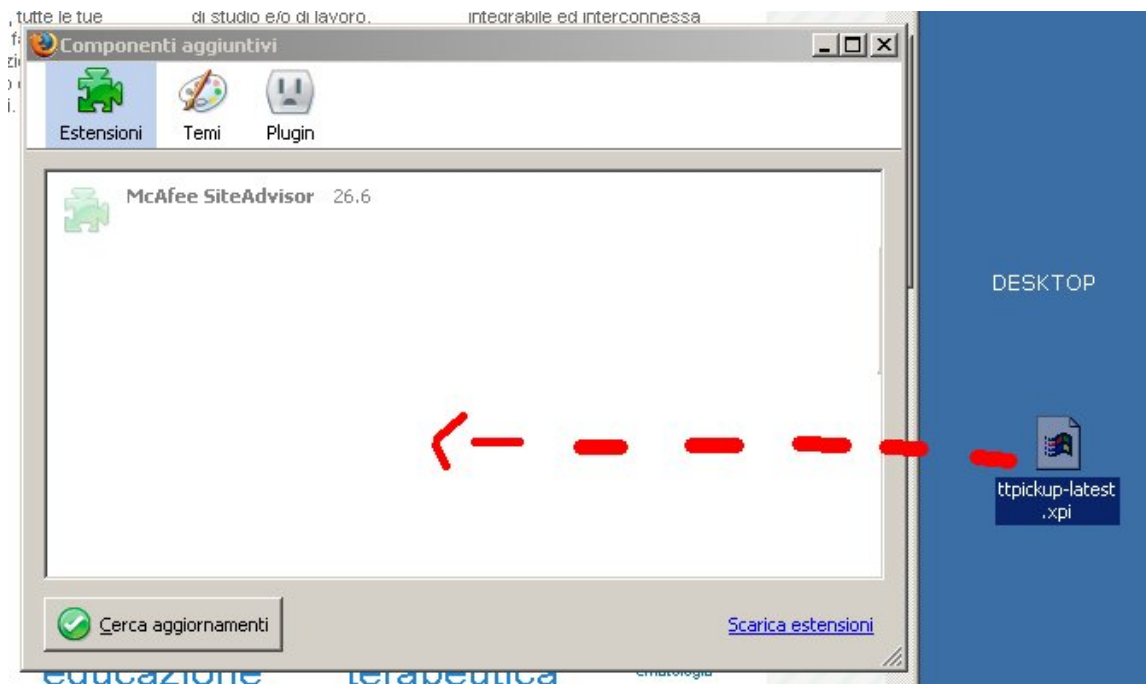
, tutte le tue   di studio e/o di lavoro.   integrabile ed interconnessa

Componenti aggiuntivi

Estensioni   Temi   Plugin

McAfee SiteAdvisor 26.6

Cerca aggiornamenti

Scarica estensioni

DESKTOP

ttpickup-latest .xpi

educazione   terapeutica   ematologia